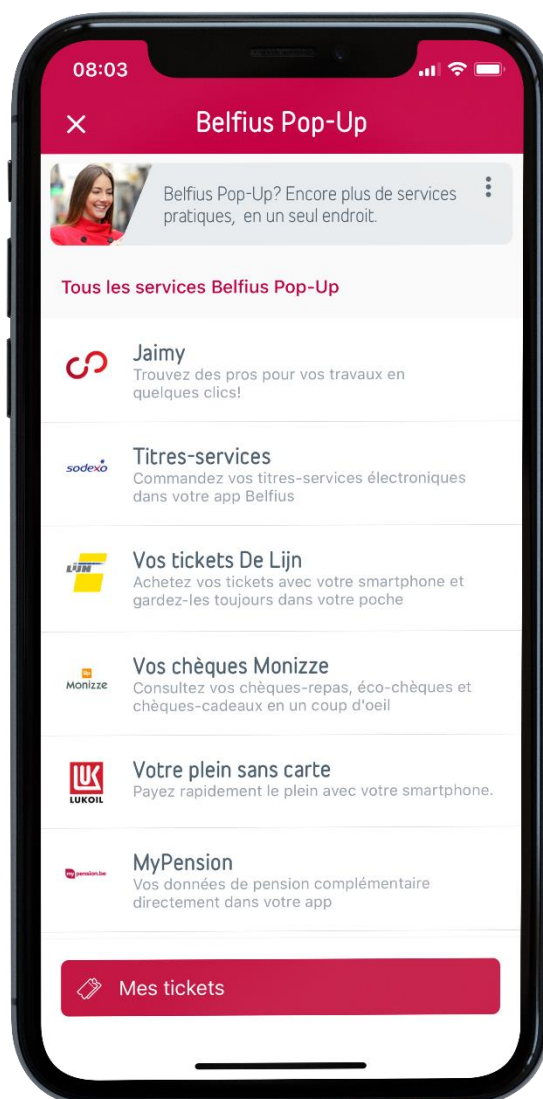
08:03

×

Belfius Pop-Up

Belfius Pop-Up? Encore plus de services pratiques, en un seul endroit.

Tous les services Belfius Pop-Up

Jaimy
Trouvez des pros pour vos travaux en quelques clics!

sodexo
Titres-services
Commandez vos titres-services électroniques dans votre app Belfius

LIJN
Vos tickets De Lijn
Achetez vos tickets avec votre smartphone et gardez-les toujours dans votre poche

Monizze
Vos chèques Monizze
Consultez vos chèques-repas, éco-chèques et chèques-cadeaux en un coup d'oeil

LUKOIL
Votre plein sans carte
Payez rapidement le plein avec votre smartphone.

mypension.be
MyPension
Vos données de pension complémentaire directement dans votre app

Mes tickets